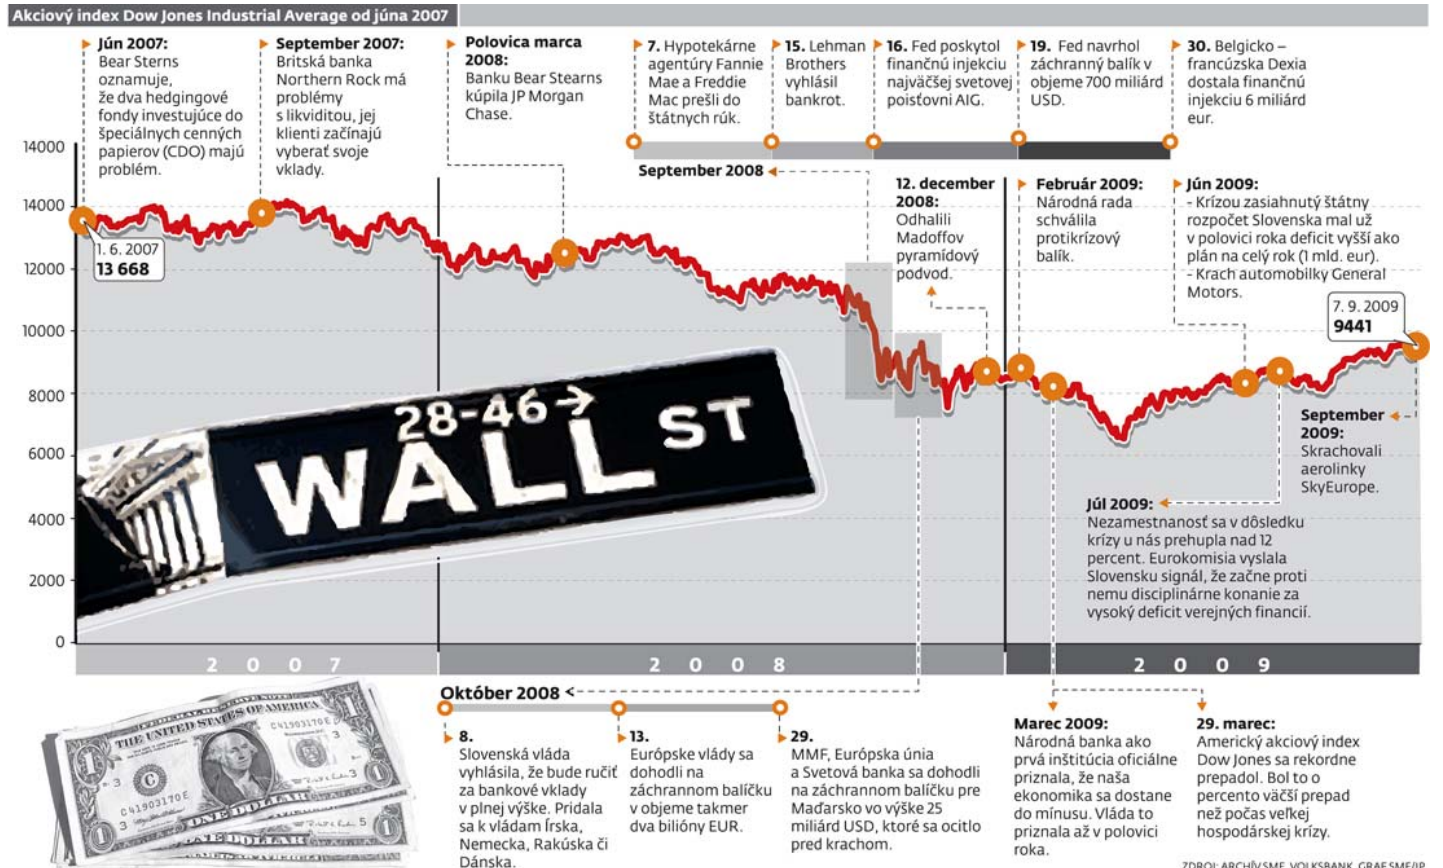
Akciový index Dow Jones Industrial Average od júna 2007

Jún 2007: Bear Sterns oznamuje, že dva hedgingové fondy investujúce do špeciálnych cenných papierov (CDO) majú problém.

September 2007: Britská banka Northern Rock má problémy s likviditou, jej klienti začínajú vyberať svoje vklady.

Polovica marca 2008: Banku Bear Stearns kúpila JP Morgan Chase.

7. Hypotekárne agentúry Fannie Mae a Freddie Mac prešli do štátnych rúk.

15. Lehman Brothers vyhlásil bankrot.

16. Fed poskytol finančnú injekciu najväčšej svetovej poisťovni AIG.

19. Fed navrhol záchranný balík v objeme 700 miliárd USD.

30. Belgicko – francúzska Dexia dostala finančnú injekciu 6 miliárd eur.

September 2008

12. december 2008: Odhalili Madoffov pyramídový podvod.

Február 2009: Národná rada schválila protikrízový balík.

Jún 2009: - Krízou zasiahnutý štátny rozpočet Slovenska mal už v polovici roka deficit vyšší ako plán na celý rok (1 mld. eur). - Krach automobilky General Motors.

14000
14000
12000
10000
8000
6000
4000
2000
0

1. 6. 2007
13 668

7. 9. 2009
9441

28-46
WALL ST

September 2009: Skrachovali aerolinky SkyEurope.

Júl 2009: Nezamestnanosť sa v dôsledku krízy u nás prehupla nad 12 percent. Eurokomisia vyslala Slovensku signál, že začne proti nemu disciplinárne konanie za vysoký deficit verejných financií.

2 0 0 7
2 0 0 8
2 0 0 9

Október 2008

8. Slovenská vláda vyhlásila, že bude ručiť za bankové vklady v plnej výške. Pridala sa k vládam Írska, Nemecka, Rakúska či Dánska.

13. Európske vlády sa dohodli na záchrannom balíčku v objeme takmer dva bilióny EUR.

29. MMF, Európska únia a Svetová banka sa dohodli na záchrannom balíčku pre Maďarsko vo výške 25 miliárd USD, ktoré sa ocitlo pred krachom.

Marec 2009: Národná banka ako prvá inštitúcia oficiálne priznala, že naša ekonomika sa dostane do mínusu. Vláda to priznala až v polovici roka.

29. marec: Americký akciový index Dow Jones sa rekordne prepadol. Bol to o percento väčší prepad než počas veľkej hospodárskej krízy.

ZDROJ: ARCHÍV SME, VOLKSBANK, GRAF SME/JP